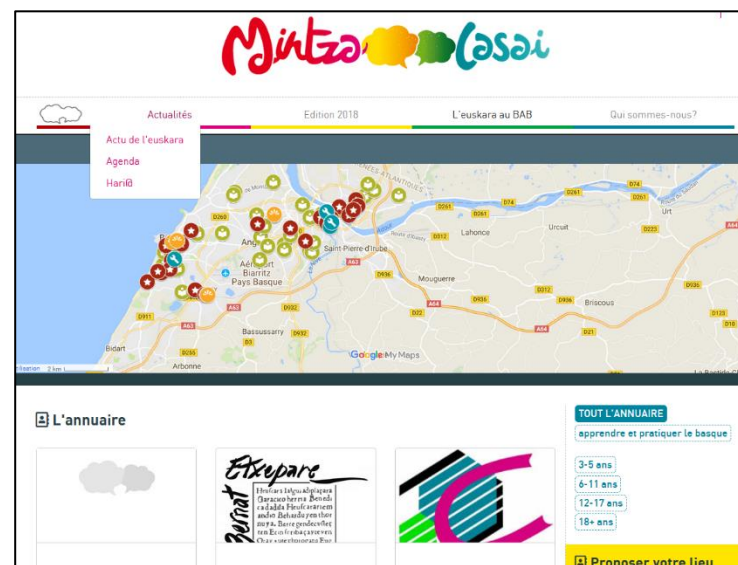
Mintza Casai

Actualités
Edition 2018
L'euskara au BAB
Qui sommes-nous?

Actu de l'euskara
Agenda
Hari@

PYRÉNÉES-ATLANTIQUES
D261
D74
D261
D74
Urt
D260
Lahonce
Urcuit
D223
Saint-Pierre-d'Irube
A63
D936
Mouguerre
Anglet
Biarritz
Pays Basque
D932
D936
D312
D936
Briscous
D911
A63
D22
A64
D21
D123
Bassussarry
D932
Bidart
D255
Arbonne
Google My Maps
2 km

L'annuaire

TOUT L'ANNUAIRE
apprendre et pratiquer le basque
3-5 ans
6-11 ans
12-17 ans
18+ ans

Etxepare
Proposer votre lieu